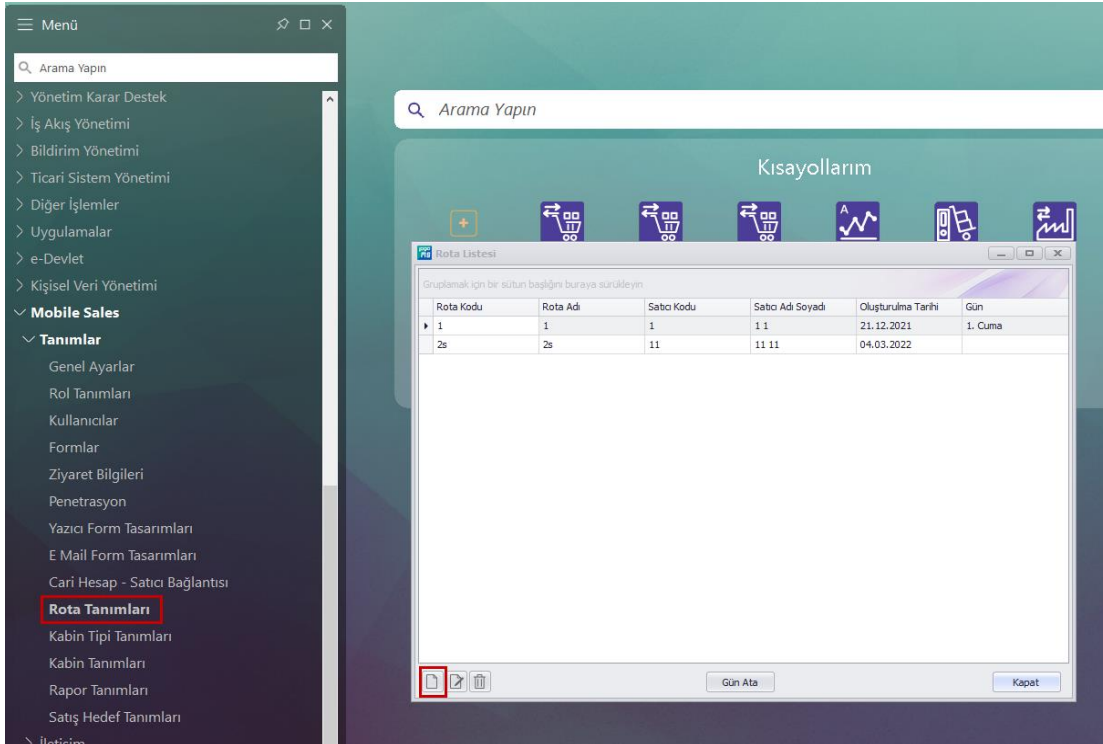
Menü

Arama Yapın

Yönetim Karar Destek
İş Akış Yönetimi
Bildirim Yönetimi
Ticari Sistem Yönetimi
Diğer İşlemler
Uygulamalar
e-Devlet
Kişisel Veri Yönetimi
Mobile Sales
Tanımlar
Genel Ayarlar
Rol Tanımları
Kullanıcılar
Formlar
Ziyaret Bilgileri
Penetrasyon
Yazıcı Form Tasarımları
E Mail Form Tasarımları
Cari Hesap - Satıcı Bağlantısı
Rota Tanımları
Kabin Tipi Tanımları
Kabin Tanımları
Rapor Tanımları
Satış Hedef Tanımları
İletişim

Arama Yapın

Kısayollarım

Rota Listesi

Gruplamak için bir sütun başlığını buraya sürükleyin

| Rota Kodu | Rota Adı | Satıcı Kodu | Satıcı Adı Soyadı | Oluşturulma Tarihi | Gün |
|---|---|---|---|---|---|
| 1 | 1 | 1 | 1 1 | 21.12.2021 | 1. Cuma |
| 2s | 2s | 11 | 11 11 | 04.03.2022 | |

Gün Ata

Kapat